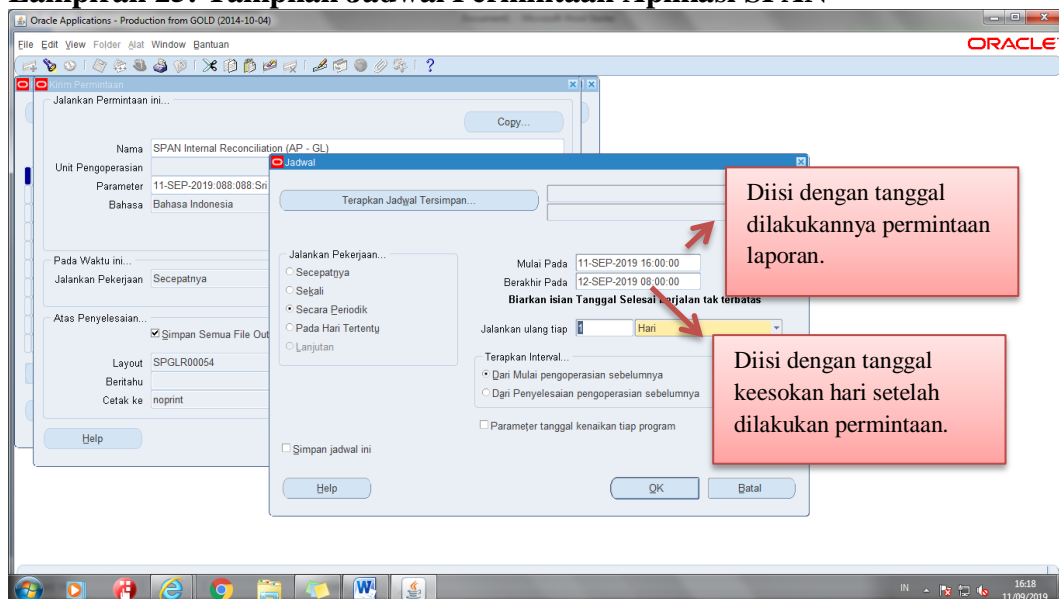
Lampiran 25. Tampilan Jadwal Permintaan Aplikasi SPAN

Oracle Applications - Production from GOLD (2014-10-04)

File Edit View Folder Alat Window Bantuan

ORACLE

Kirim Permintaan

Jalankan Permintaan ini...

Copy...

Nama SPAN Internal Reconciliation (AP - GL)

Unit Pengoperasian

Parameter 11-SEP-2019:088:088:Sri

Bahasa Bahasa Indonesia

Pada Waktu ini...

Jalankan Pekerjaan Secepatnya

Atas Penyelesaian...

Simpan Semua File Out

Layout SPGLR00054

Beritahu

Cetak ke noprint

Help

Jadwal

Terapkan Jadwal Tersimpan...

Jalankan Pekerjaan...

Secepatnya

Sekali

Secara Periodik

Pada Hari Tertentu

Lanjutan

Mulai Pada 11-SEP-2019 16:00:00

Berakhir Pada 12-SEP-2019 08:00:00

Biarkan isian Tanggal Selesai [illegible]rjalan tak terbatas

Jalankan ulang tiap 1 Hari

Terapkan Interval...

Dari Mulai pengoperasian sebelumnya

Dari Penyelesaian pengoperasian sebelumnya

Parameter tanggal kenaikan tiap program

Simpan jadwal ini

Help

OK

Batal

Diisi dengan tanggal dilakukannya permintaan laporan.

Diisi dengan tanggal keesokan hari setelah dilakukan permintaan.

IN

16:18
11/09/2019